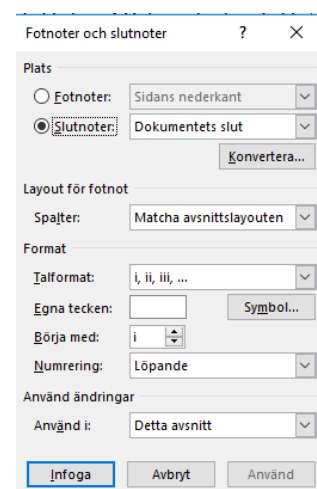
Fotnoter och slutnoter ? ×

Plats

Fotnoter: Sidans nederkant

Slutnoter: Dokumentets slut

Konvertera...

Layout för fotnot

Spalter: Matcha avsnittslayouten

Format

Talformat: i, ii, iii, ...

Egna tecken: Symbol...

Börja med: i

Numrering: Löpande

Använd ändringar

Använd i: Detta avsnitt

Infoga Avbryt Använd